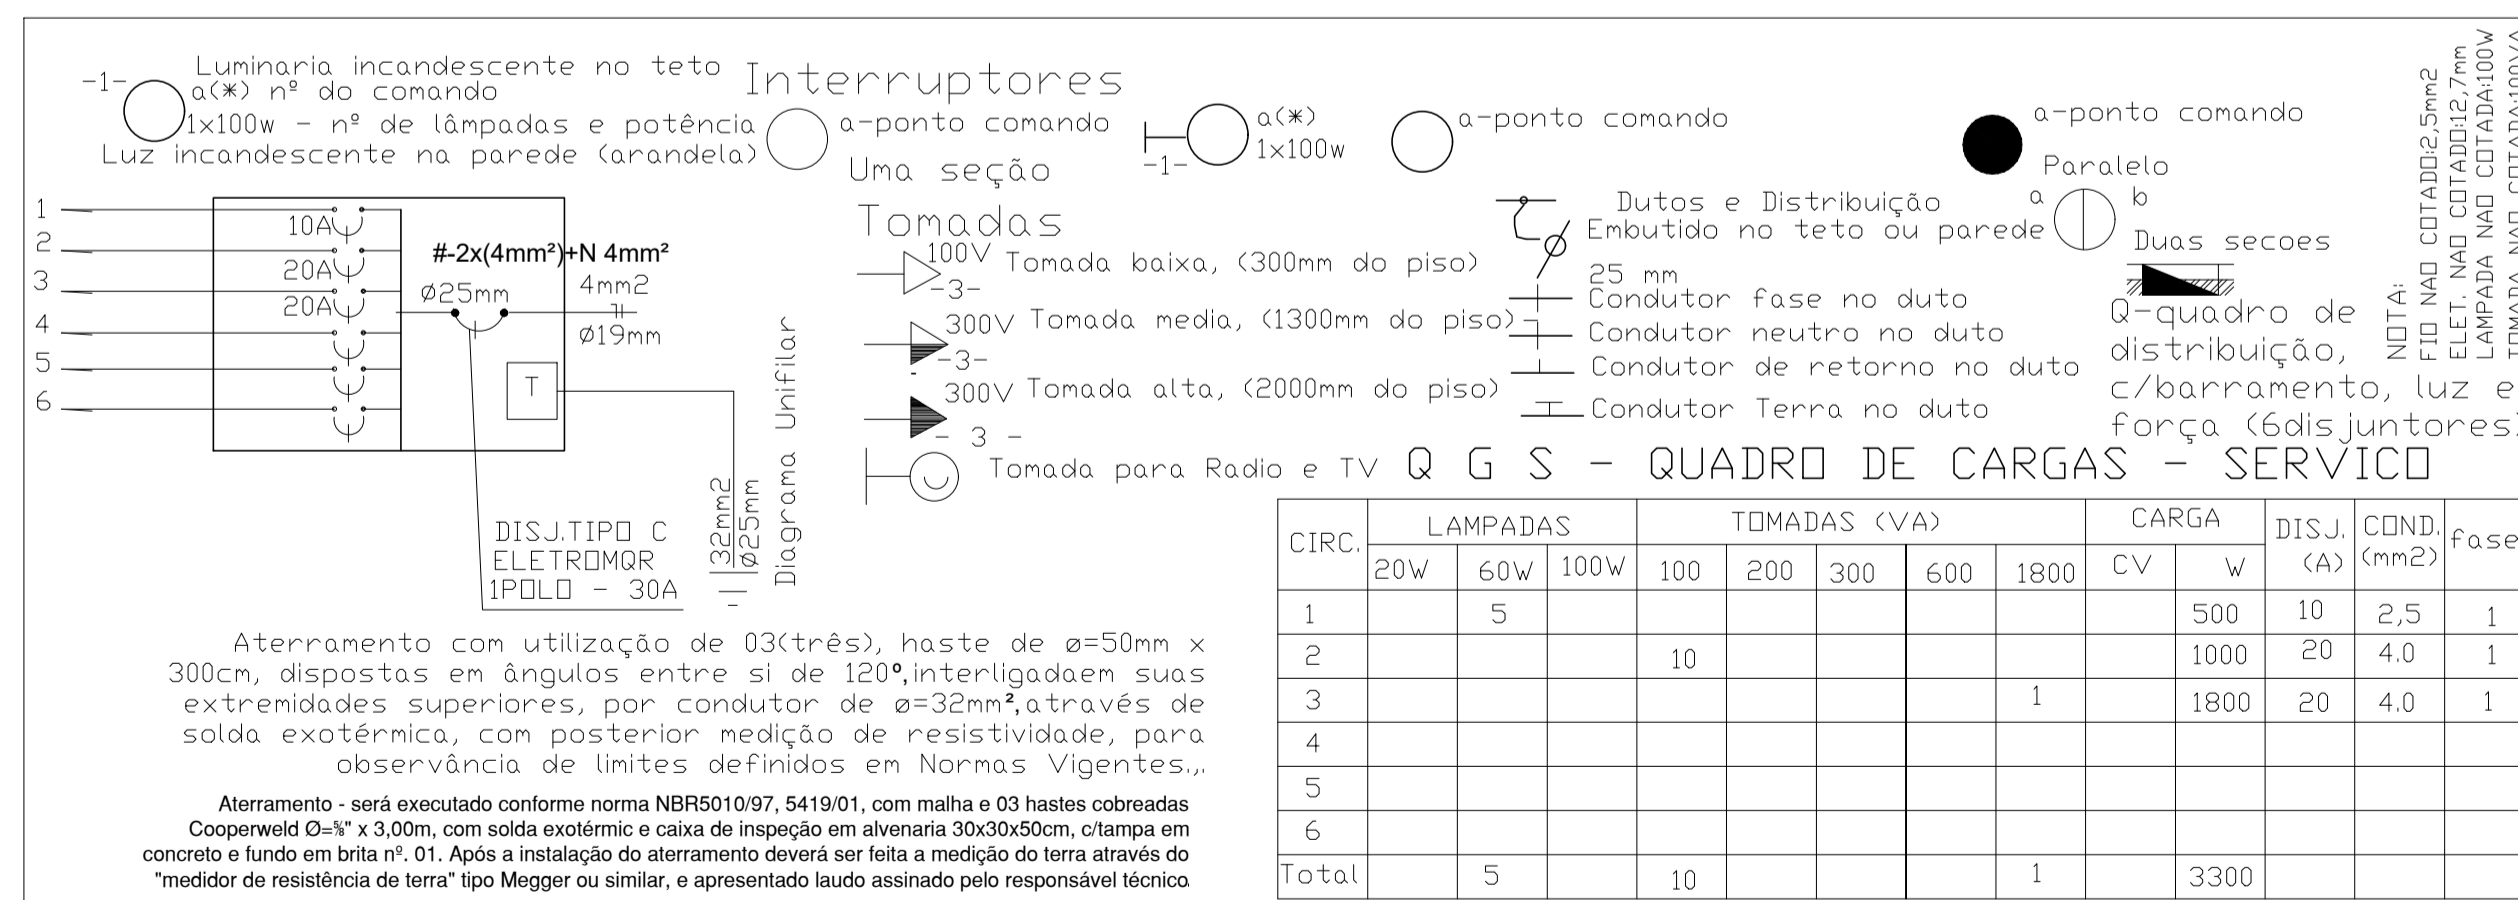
-1- Luminaria incandescente no teto
a(*) nº do comando
1x100w - nº de lâmpadas e potência
Luz incandescente na parede (arandela)

Interruptores
a-ponto comando
Uma seção

-1- a(*)
1x100w

a-ponto comando

a-ponto comando
Paralelo
a b
Duas secoes

NOTA:
FIO NAO COTADO:2,5mm2
ELET. NAO COTADO:12,7mm
LAMPADA NAO COTADA:100W
TOMADA NAO COTADA:100VA

1
2
3
4
5
6
10A
20A
20A
#-2x(4mm²)+N 4mm²
Ø25mm
4mm2
Ø19mm
T
DISJ.TIPO C
ELETROMQR
1POLO - 30A
32mm2
Ø25mm
Diagrama Unifilar

Tomadas
100V Tomada baixa, (300mm do piso)
-3-
300V Tomada media, (1300mm do piso)
-3-
300V Tomada alta, (2000mm do piso)
- 3 -
Tomada para Radio e TV

Dutos e Distribuição
Embutido no teto ou parede
25 mm
Condutor fase no duto
Condutor neutro no duto
Condutor de retorno no duto
Condutor Terra no duto

Q-quadro de distribuição, c/barramento, luz e força (6disjuntores)

Q G S - QUADRO DE CARGAS - SERVICO

| CIRC. | LAMPADAS 20W | 60W | 100W | TOMADAS (VA) 100 | 200 | 300 | 600 | 1800 | CARGA CV | W | DISJ. (A) | COND. (mm2) | fase |
|---|---|---|---|---|---|---|---|---|---|---|---|---|---|
| 1 | | 5 | | | | | | | | 500 | 10 | 2,5 | 1 |
| 2 | | | | 10 | | | | | | 1000 | 20 | 4.0 | 1 |
| 3 | | | | | | | | 1 | | 1800 | 20 | 4.0 | 1 |
| 4 | | | | | | | | | | | | | |
| 5 | | | | | | | | | | | | | |
| 6 | | | | | | | | | | | | | |
| Total | | 5 | | 10 | | | | 1 | | 3300 | | | |

Aterramento com utilização de 03(três), haste de ø=50mm x 300cm, dispostas em ângulos entre si de 120º,interligadaem suas extremidades superiores, por condutor de ø=32mm²,através de solda exotérmica, com posterior medição de resistividade, para observância de limites definidos em Normas Vigentes.,.

Aterramento - será executado conforme norma NBR5010/97, 5419/01, com malha e 03 hastes cobreadas Cooperweld Ø=⅝" x 3,00m, com solda exotérmic e caixa de inspeção em alvenaria 30x30x50cm, c/tampa em concreto e fundo em brita nº. 01. Após a instalação do aterramento deverá ser feita a medição do terra através do "medidor de resistência de terra" tipo Megger ou similar, e apresentado laudo assinado pelo responsável técnico.